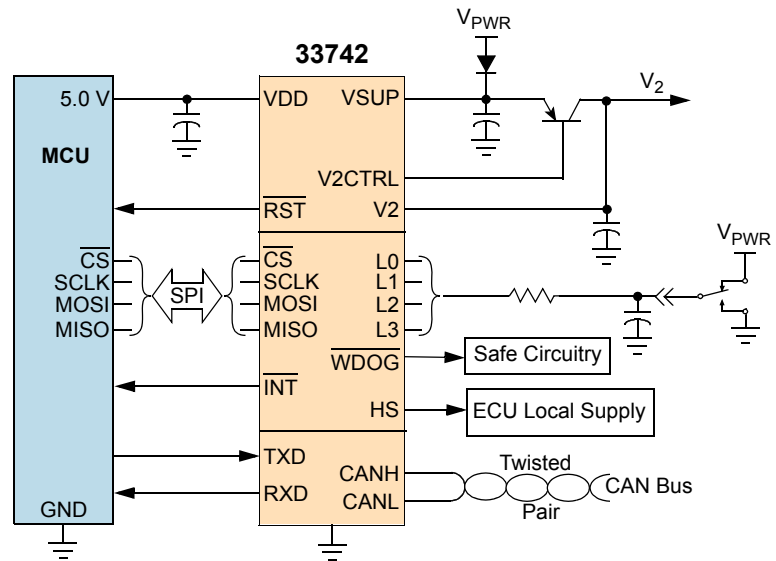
$V_{PWR}$

33742

$V_2$

5.0 V

MCU

VDD VSUP

V2CTRL

$\overline{RST}$ V2

$V_{PWR}$

$\overline{CS}$
SCLK
MOSI
MISO

SPI

$\overline{CS}$
SCLK
MOSI
MISO

L0
L1
L2
L3

$\overline{WDOG}$

Safe Circuitry

$\overline{INT}$

HS

ECU Local Supply

TXD

RXD

CANH

CANL

Twisted

Pair

CAN Bus

GND